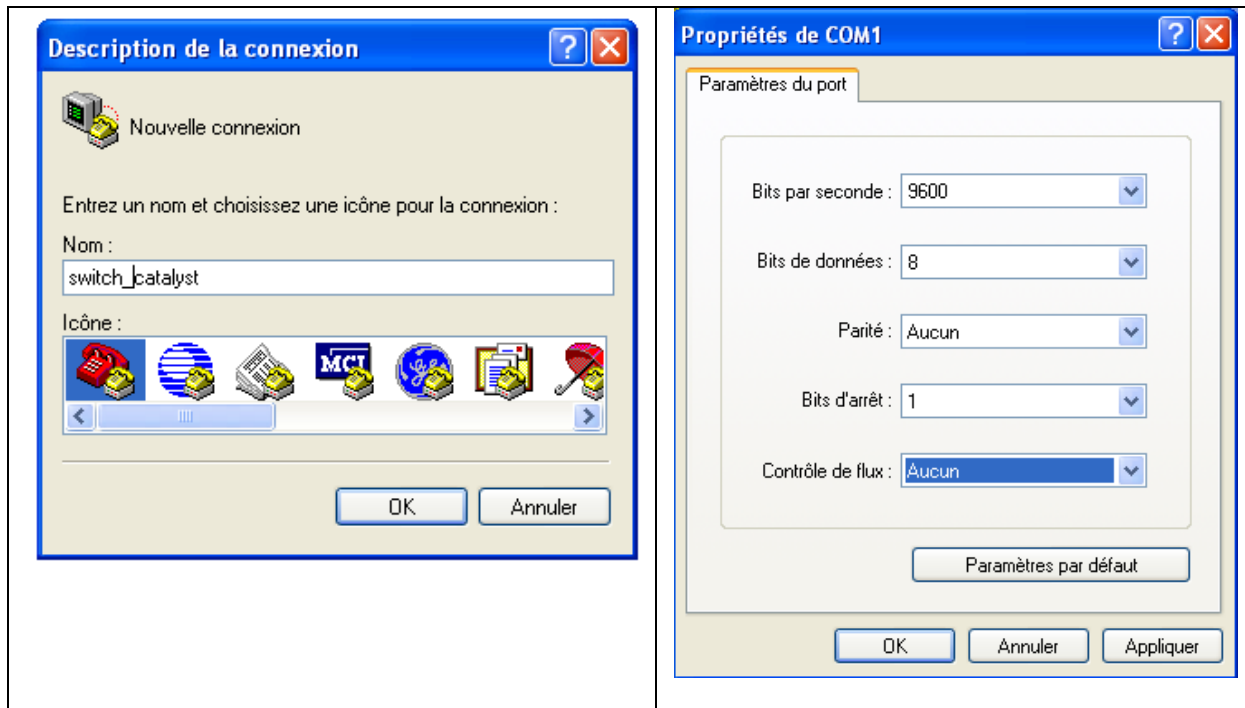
Description de la connexion

Nouvelle connexion

Entrez un nom et choisissez une icône pour la connexion :

Nom :

switch_catalyst

Icône :

MCI

OK

Annuler

Propriétés de COM1

Paramètres du port

Bits par seconde : 9600

Bits de données : 8

Parité : Aucun

Bits d'arrêt : 1

Contrôle de flux : Aucun

Paramètres par défaut

OK

Annuler

Appliquer